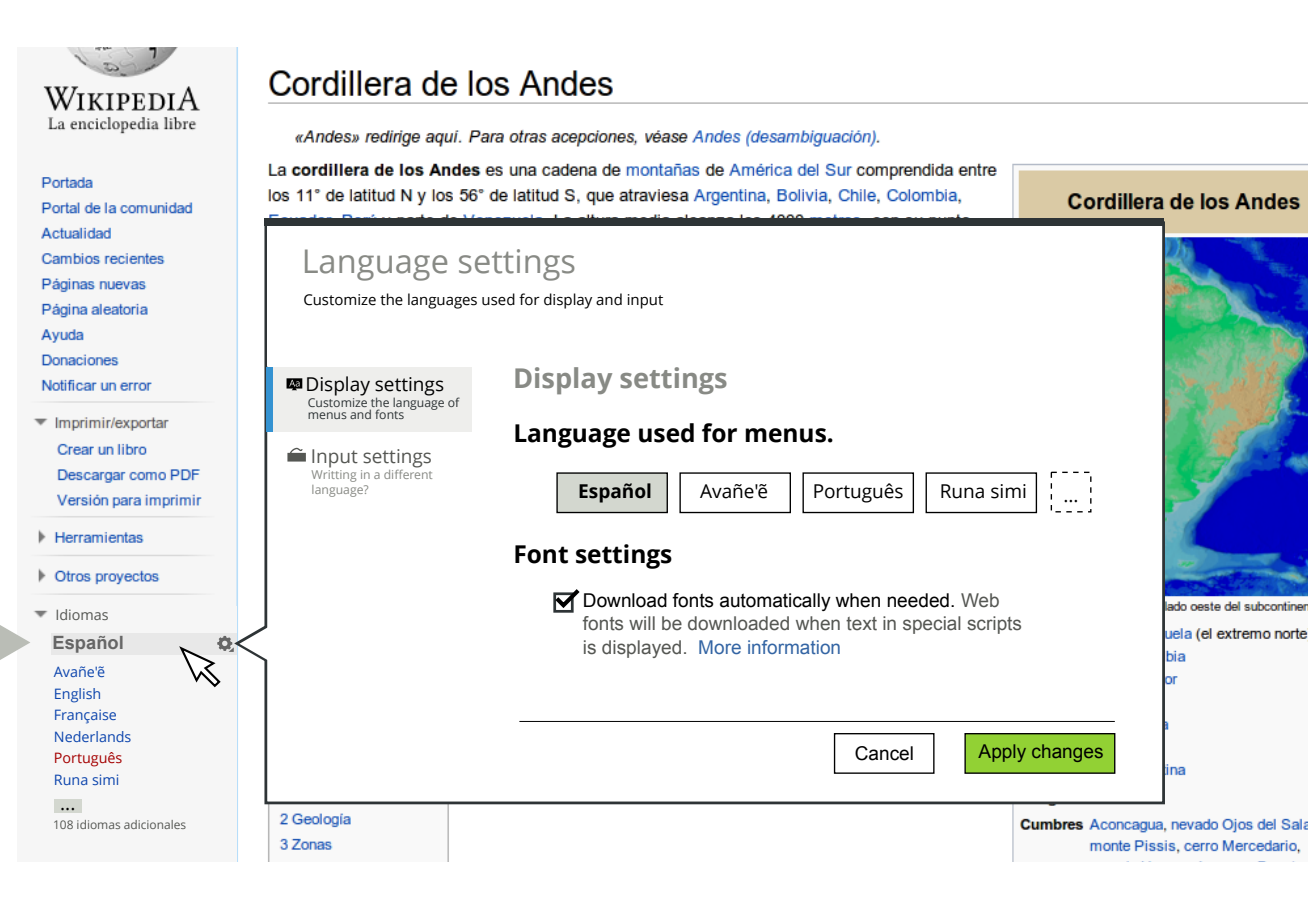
Wikipedia
La enciclopedia libre

Portada
Portal de la comunidad
Actualidad
Cambios recientes
Páginas nuevas
Página aleatoria
Ayuda
Donaciones
Notificar un error

Imprimir/exportar
Crear un libro
Descargar como PDF
Versión para imprimir

Herramientas

Otros proyectos

Idiomas
Español
Avañe'ẽ
English
Française
Nederlands
Português
Runa simi
...
108 idiomas adicionales

Cordillera de los Andes

«Andes» redirige aquí. Para otras acepciones, véase Andes (desambiguación).

La cordillera de los Andes es una cadena de montañas de América del Sur comprendida entre los 11° de latitud N y los 56° de latitud S, que atraviesa Argentina, Bolivia, Chile, Colombia, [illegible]

Cordillera de los Andes

Language settings
Customize the languages used for display and input

Display settings
Customize the language of menus and fonts

Input settings
Writting in a different language?

Display settings

Language used for menus.

Español | Avañe'ẽ | Português | Runa simi | ...

Font settings

Download fonts automatically when needed. Web fonts will be downloaded when text in special scripts is displayed. More information

Cancel
Apply changes

lado oeste del subcontinen
uela (el extremo norte
bia
or
a
ina

2 Geología
3 Zonas

Cumbres Aconcagua, nevado Ojos del Sala
monte Pissis, cerro Mercedario,